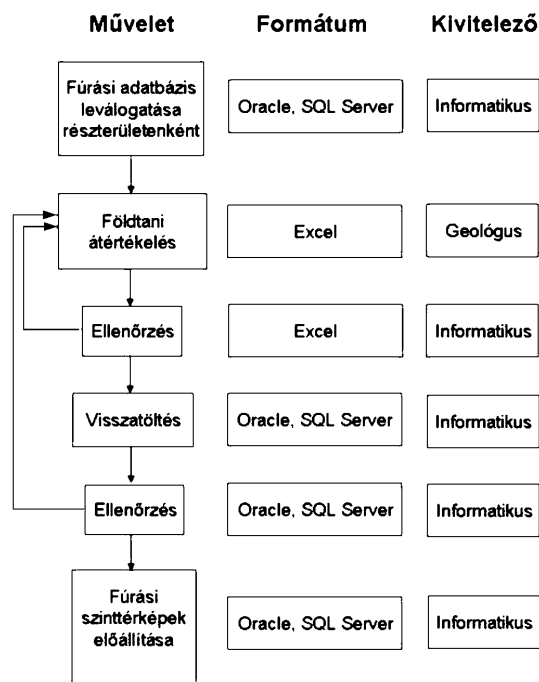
| Művelet | Formátum | Kivitelező |
|---|---|---|
| Fúrási adatbázis leválogatása részterületenként | Oracle, SQL Server | Informatikus |
| Földtani átértékelés | Excel | Geológus |
| Ellenőrzés | Excel | Informatikus |
| Visszatöltés | Oracle, SQL Server | Informatikus |
| Ellenőrzés | Oracle, SQL Server | Informatikus |
| Fúrási szinttérképek előállítása | Oracle, SQL Server | Informatikus |